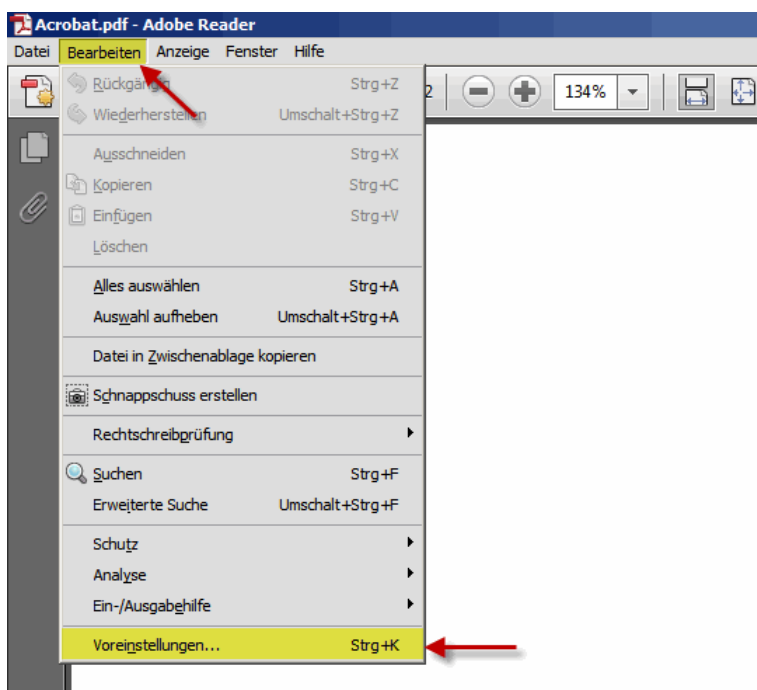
Acrobat.pdf - Adobe Reader

Datei Bearbeiten Anzeige Fenster Hilfe

2 134%

Rückgängig Strg+Z
Wiederherstellen Umschalt+Strg+Z

Ausschneiden Strg+X
Kopieren Strg+C
Einfügen Strg+V
Löschen

Alles auswählen Strg+A
Auswahl aufheben Umschalt+Strg+A

Datei in Zwischenablage kopieren

Schnappschuss erstellen

Rechtschreibprüfung

Suchen Strg+F
Erweiterte Suche Umschalt+Strg+F

Schutz
Analyse
Ein-/Ausgabehilfe

Voreinstellungen... Strg+K